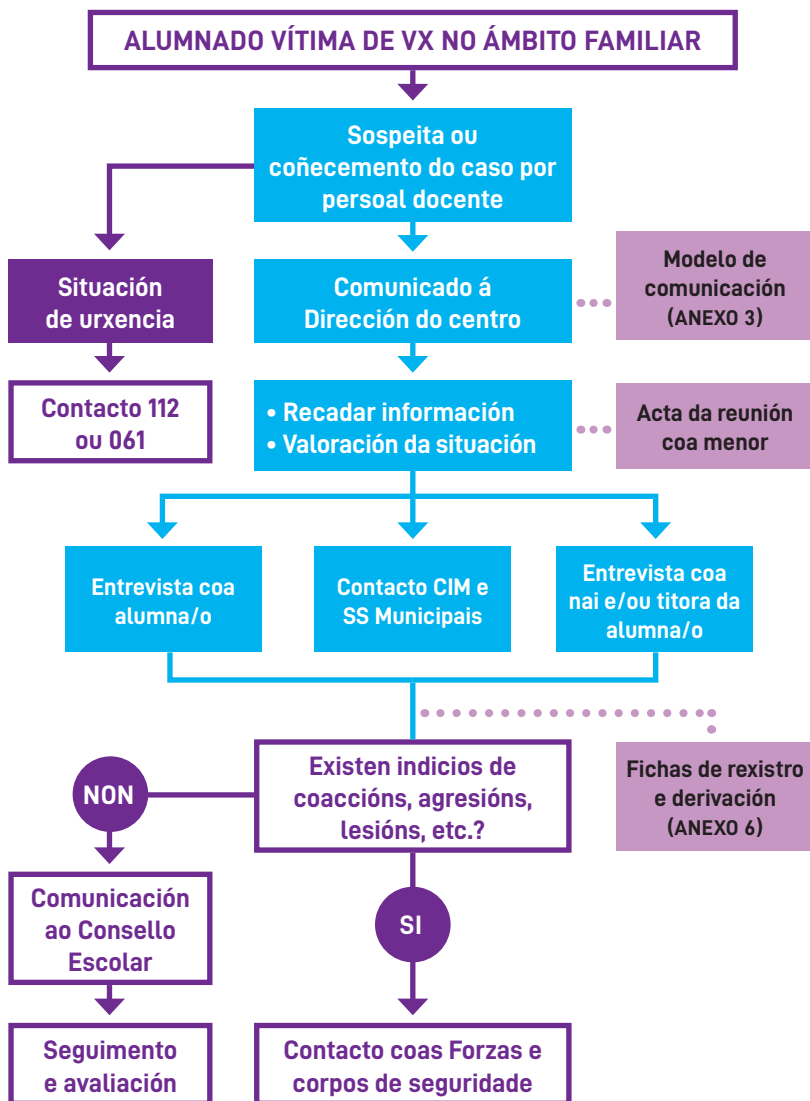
ALUMNADO VÍTIMA DE VX NO ÁMBITO FAMILIAR

Sospeita ou coñecemento do caso por persoal docente

Situación de urxencia

Contacto 112 ou 061

Comunicado á Dirección do centro

Modelo de comunicación (ANEXO 3)

• Recadar información
• Valoración da situación

Acta da reunión coa menor

Entrevista coa alumna/o

Contacto CIM e SS Municipais

Entrevista coa nai e/ou titora da alumna/o

Existen indicios de coaccións, agresións, lesións, etc.?

Fichas de rexistro e derivación (ANEXO 6)

NON

Comunicación ao Consello Escolar

Seguimento e avaliación

SI

Contacto coas Forzas e corpos de seguridade